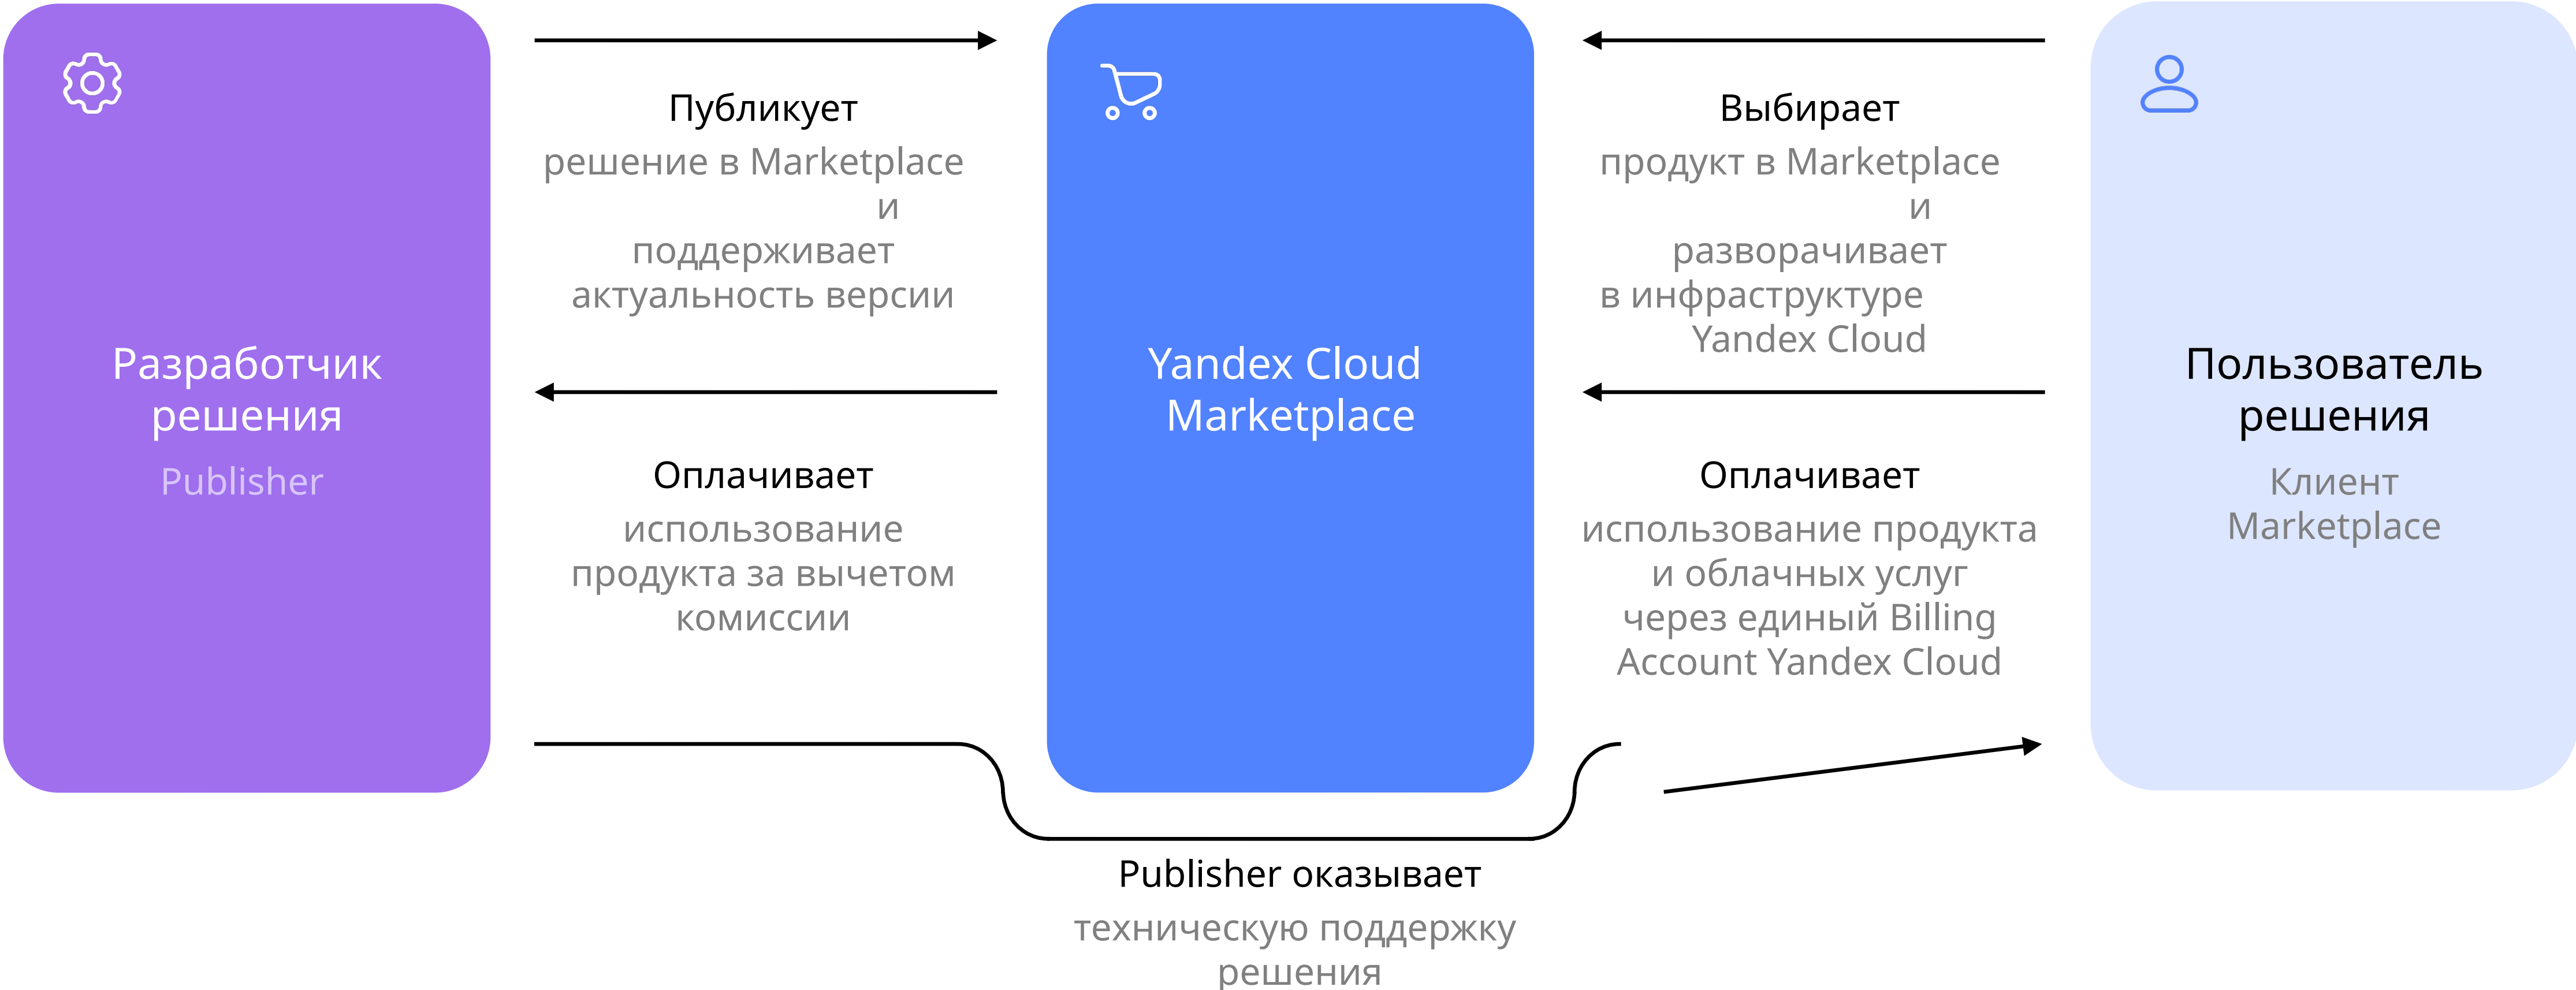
Разработчик решения

Publisher

Публикует

решение в Marketplace и поддерживает актуальность версии

Оплачивает

использование продукта за вычетом комиссии

Yandex Cloud Marketplace

Выбирает

продукт в Marketplace и разворачивает в инфраструктуре Yandex Cloud

Оплачивает

использование продукта и облачных услуг через единый Billing Account Yandex Cloud

Пользователь решения

Клиент Marketplace

Publisher оказывает

техническую поддержку решения